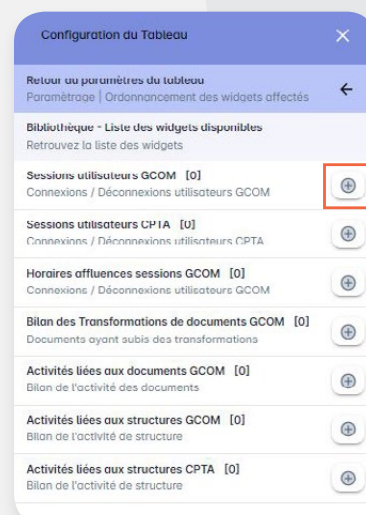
Configuration du Tableau

Retour au paramètres du tableau
Paramétrage | Ordonnancement des widgets affectés

Bibliothèque - Liste des widgets disponibles
Retrouvez la liste des widgets

Sessions utilisateurs GCOM [0]
Connexions / Déconnexions utilisateurs GCOM

Sessions utilisateurs CPTA [0]
Connexions / Déconnexions utilisateurs CPTA

Horaires affluences sessions GCOM [0]
Connexions / Déconnexions utilisateurs GCOM

Bilan des Transformations de documents GCOM [0]
Documents ayant subis des transformations

Activités liées aux documents GCOM [0]
Bilan de l'activité des documents

Activités liées aux structures GCOM [0]
Bilan de l'activité de structure

Activités liées aux structures CPTA [0]
Bilan de l'activité de structure